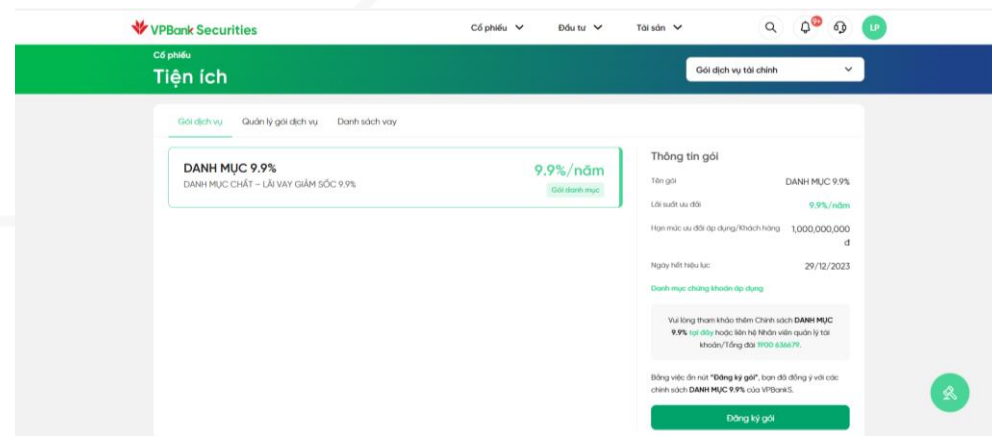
VPBank Securities

Cổ phiếu ⌄ Đầu tư ⌄ Tài sản ⌄

9+

LP

Cổ phiếu

Tiện ích

Gói dịch vụ tài chính

Gói dịch vụ Quản lý gói dịch vụ Danh sách vay

DANH MỤC 9.9%

DANH MỤC CHẤT – LÃI VAY GIẢM SỐC 9.9%

9.9%/năm

Gói danh mục

Thông tin gói

| | |
|---|---|
| Tên gói | DANH MỤC 9.9% |
| Lãi suất ưu đãi | 9.9%/năm |
| Hạn mức ưu đãi áp dụng/Khách hàng | 1,000,000,000 đ |
| Ngày hết hiệu lực | 29/12/2023 |

Danh mục chứng khoán áp dụng

Vui lòng tham khảo thêm Chính sách DANH MỤC 9.9% tại đây hoặc liên hệ Nhân viên quản lý tài khoản/Tổng đài 1900 636679.

Bằng việc ấn nút "Đăng ký gói", bạn đã đồng ý với các chính sách DANH MỤC 9.9% của VPBankS.

Đăng ký gói